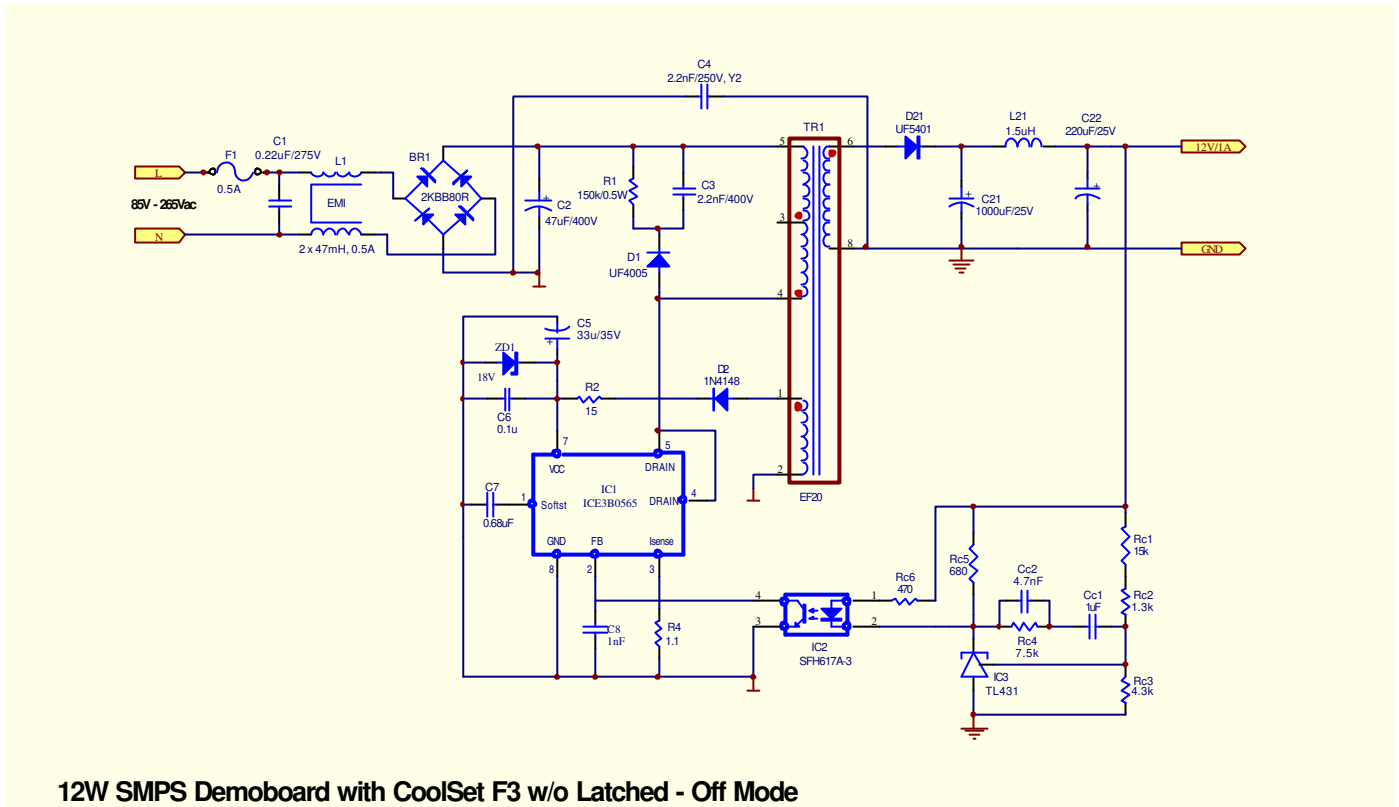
C4
2.2nF/250V, Y2

TR1

D21
UF5401

L21
1.5uH

C22
220uF/25V

12V/1A

L
F1
0.5A
C1
0.22uF/275V
L1
BR1
85V - 265Vac
EMI
2KBB80R
N
2 x 47mH, 0.5A

R1
150k/0.5W
C3
2.2nF/400V
C2
47uF/400V
D1
UF4005

5
6
3
8
4
C21
1000uF/25V

GND

C5
33u/35V
ZD1
18V
C6
0.1u
R2
15
D2
1N4148
1
2
EF20

7
5
VCC
DRAIN
IC1
ICE3B0565
C7
0.68uF
1
Softst
DRAIN
4
GND
FB
Isense
8
2
3

C8
1nF
R4
1.1

4
3
IC2
SFH617A-3
1
2
Rc6
470
Rc5
680
Cc2
4.7nF
Rc4
7.5k
Cc1
1uF
Rc1
15k
Rc2
1.3k
IC3
TL431
Rc3
4.3k

12W SMPS Demoboard with CoolSet F3 w/o Latched - Off Mode